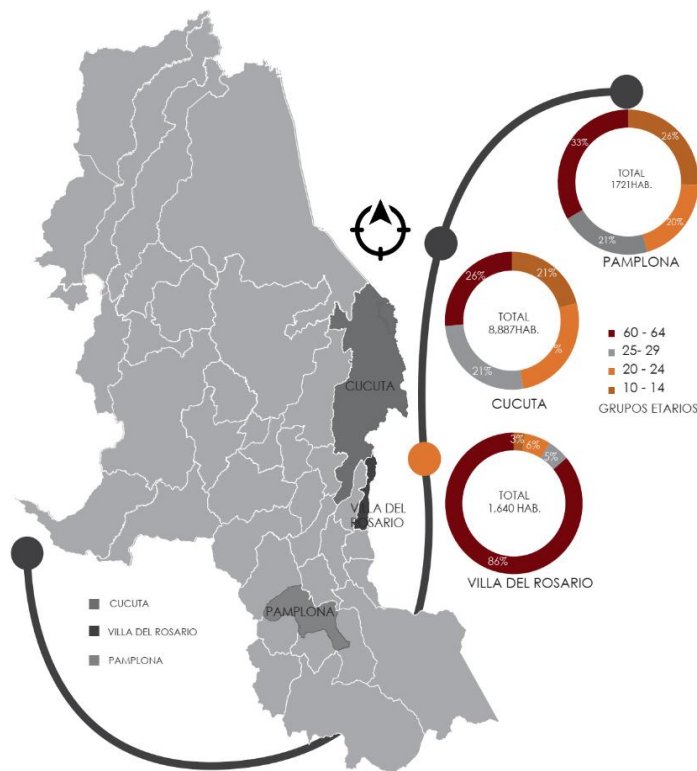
TOTAL
1721HAB.

33%
26%
20%
21%

PAMPLONA

TOTAL
8,887HAB.

26%
21%
21%
%

CUCUTA

60 - 64
25- 29
20 - 24
10 - 14
GRUPOS ETARIOS

TOTAL
1,640 HAB.

3%
6%
5%
86%

VILLA DEL ROSARIO

CUCUTA

VILLA DEL ROSARIO

PAMPLONA

CUCUTA
VILLA DEL ROSARIO
PAMPLONA